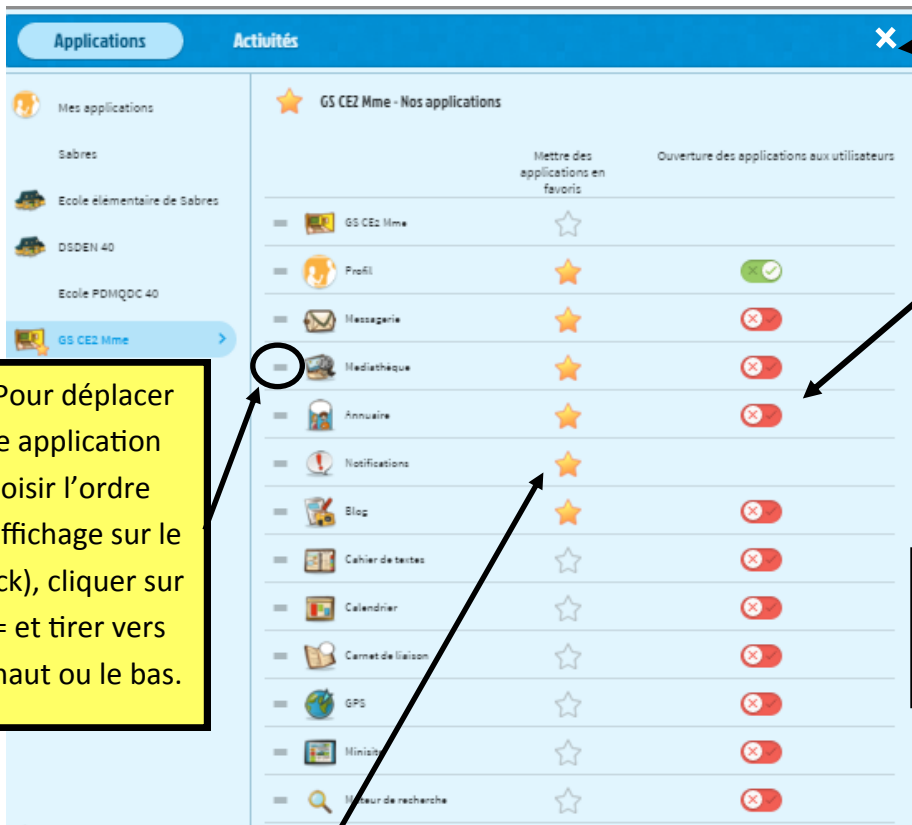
Applications Activités

Mes applications
Sabres
Ecole élémentaire de Sabres
DSDEN 40
Ecole PDMQDC 40
GS CE2 Mme

GS CE2 Mme - Nos applications

Mettre des applications en favoris

Ouverture des applications aux utilisateurs

GS CE2 Mme
Profil
Messagerie
Médiathèque
Annuaire
Notifications
Blog
Cahier de textes
Calendrier
Carnet de liaison
GPS
Minist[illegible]
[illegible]teur de recherche

Pour déplacer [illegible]e application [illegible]oisir l'ordre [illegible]ffichage sur le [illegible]ck), cliquer sur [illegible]= et tirer vers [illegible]haut ou le bas.